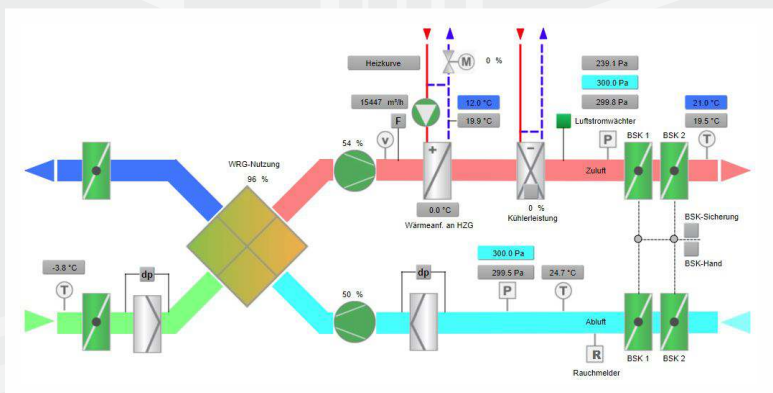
Heizkurve
M
0 %
239.1 Pa
300.0 Pa
299.8 Pa
15447 m³/h
12.0 °C
19.9 °C
21.9 °C
19.5 °C
Luftstromwächter
F
P
BSK 1
BSK 2
T
54 %
V
WRG-Nutzung
96 %
+
−
Zuluft
0.0 °C
Wärmeanf. an HZG
0 %
Kühlerleistung
BSK-Sicherung
BSK-Hand
-3.8 °C
T
dp
dp
300.0 Pa
299.5 Pa
24.7 °C
P
T
50 %
Abluft
R
Rauchmelder
BSK 1
BSK 2